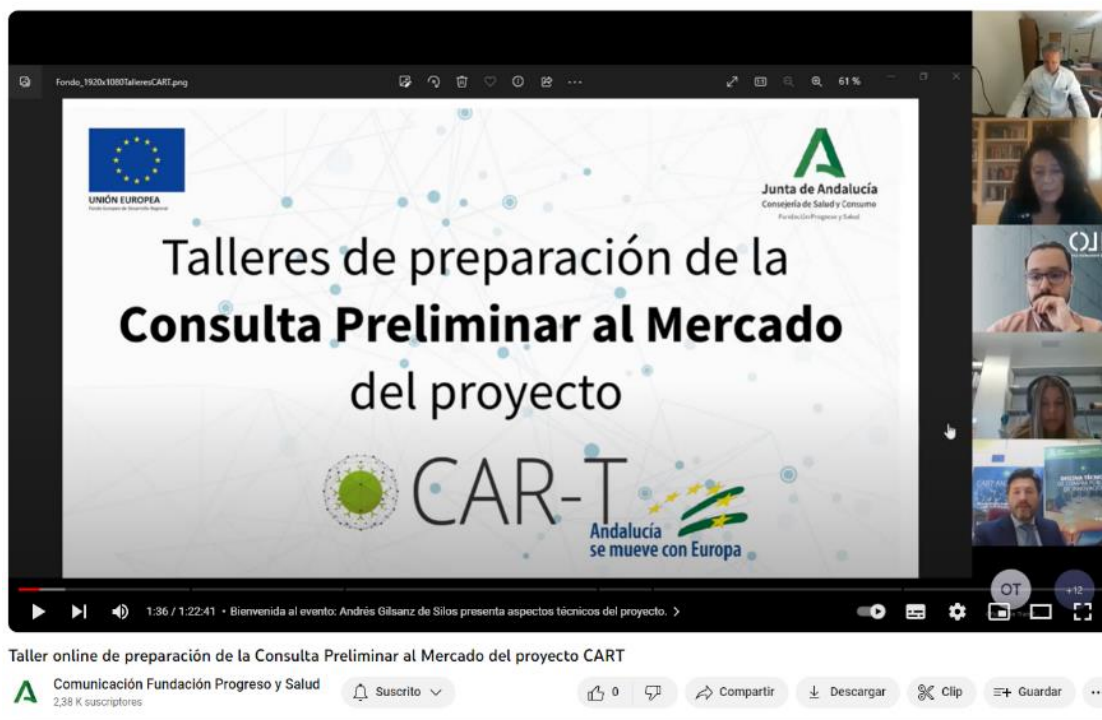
Fondo_1920x1080TalleresCART.png

61 %

UNIÓN EUROPEA
Fondo Europeo de Desarrollo Regional

Junta de Andalucía
Consejería de Salud y Consumo
Fundación Progreso y Salud

Talleres de preparación de la
Consulta Preliminar al Mercado
del proyecto

CAR-T

Andalucía se mueve con Europa

OT

+12

1:36 / 1:22:41 • Bienvenida al evento: Andrés Gilsanz de Silos presenta aspectos técnicos del proyecto. >

Taller online de preparación de la Consulta Preliminar al Mercado del proyecto CART

Comunicación Fundación Progreso y Salud
2,38 K suscriptores

Suscrito

0

Compartir

Descargar

Clip

Guardar